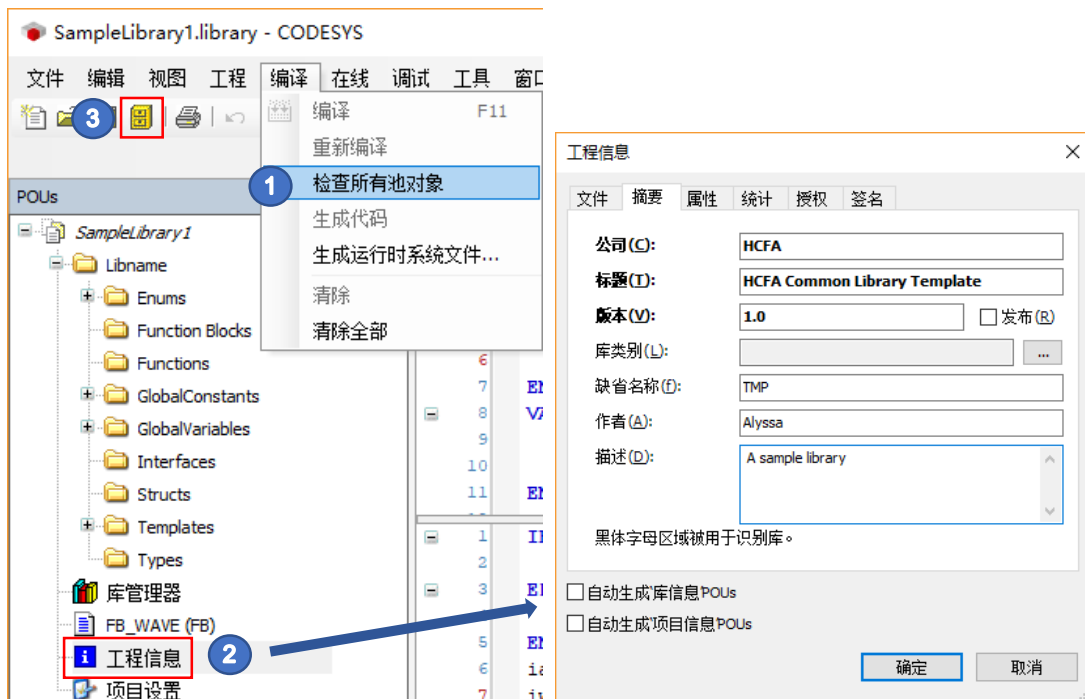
SampleLibrary1.library - CODESYS

文件 编辑 视图 工程 编译 在线 调试 工具 窗口

3

编译 F11
重新编译
1 检查所有池对象
生成代码
生成运行时系统文件...
清除
清除全部

POUs

SampleLibrary1
Libname
Enums
Function Blocks
Functions
GlobalConstants
GlobalVariables
Interfaces
Structs
Templates
Types
库管理器
FB_WAVE (FB)
2 工程信息
项目设置

6
7 EN
8 VA
9
10
11 EN
1 IF
2
3 EL
4
5 EN
6 ia
7 i

工程信息

文件 摘要 属性 统计 授权 签名

公司(C): HCFA
标题(T): HCFA Common Library Template
版本(V): 1.0 发布(R)
库类别(L): ...
缺省名称(f): TMP
作者(A): Alyssa
描述(D): A sample library

黑体字母区域被用于识别库。

自动生成库信息POUs
自动生成项目信息POUs

确定 取消